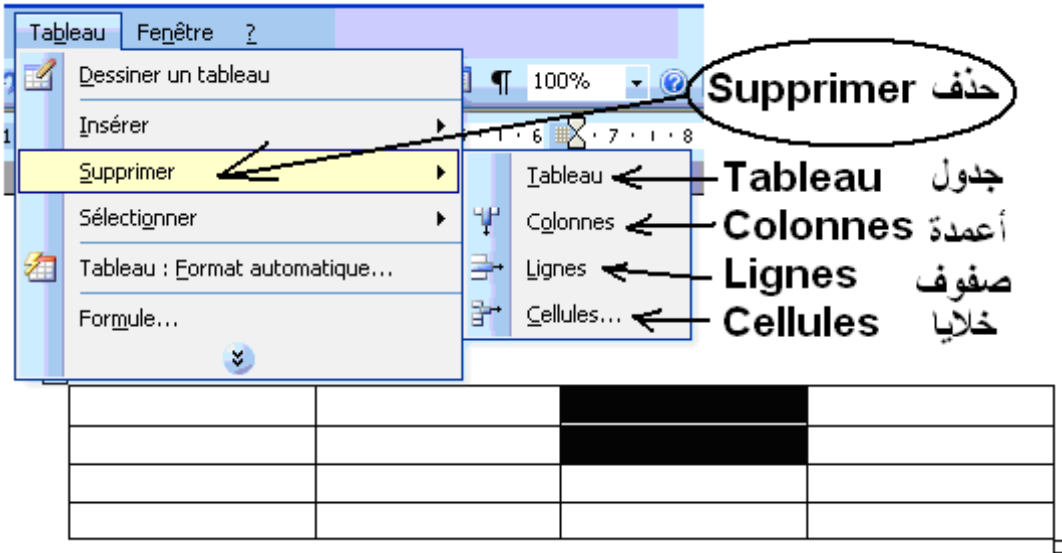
Tableau Fenêtre ?

Dessiner un tableau
Insérer
Supprimer
Sélectionner
Tableau : Format automatique...
Formule...

¶ 100%

· 6 · 7 · 8

Tableau
Colonnes
Lignes
Cellules...

Supprimer حذف
Tableau جدول
Colonnes أعمدة
Lignes صفوف
Cellules خلايا

|   |   |   |   |
|---|---|---|---|
|   |   |   |   |
|   |   |   |   |
|   |   |   |   |